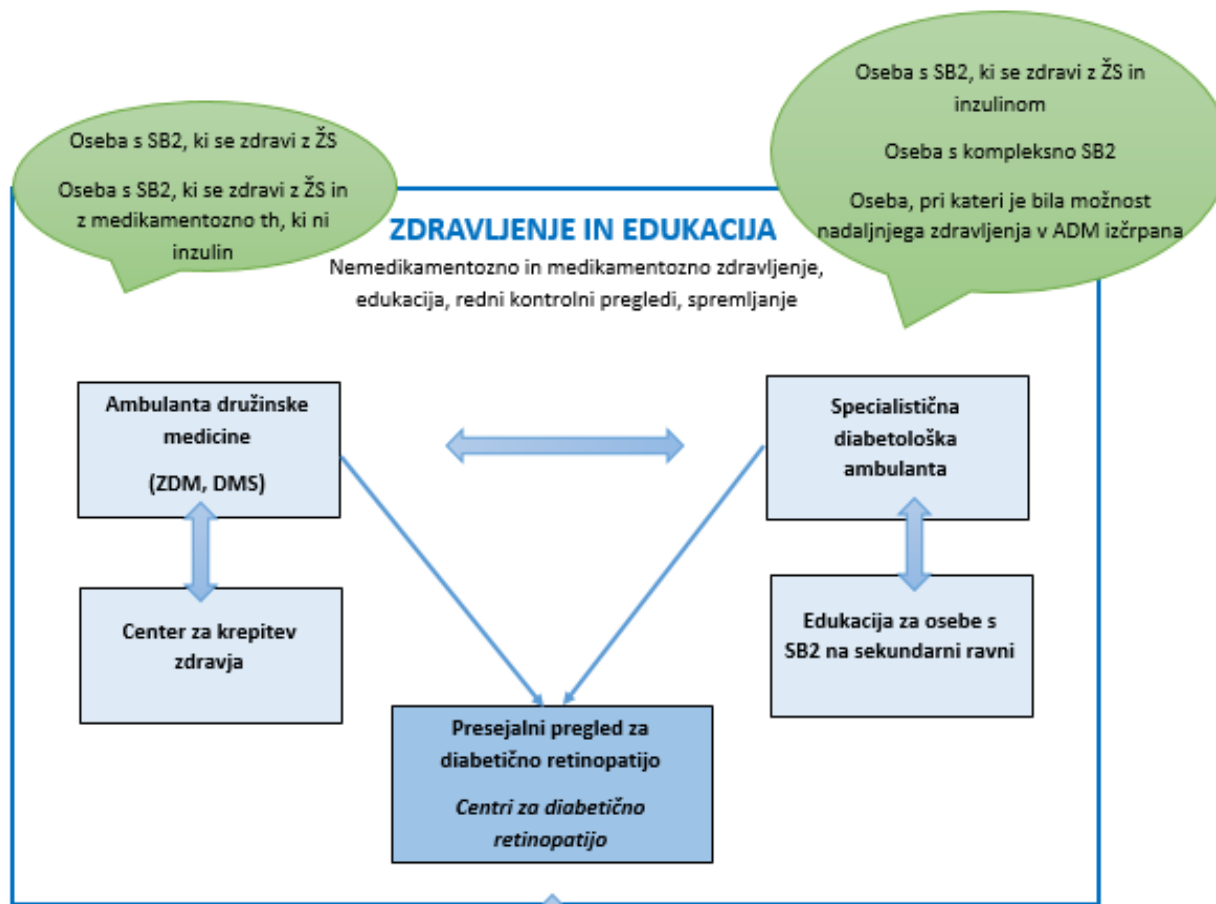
Oseba s SB2, ki se zdravi z ŽS

Oseba s SB2, ki se zdravi z ŽS in z medikamentozno th, ki ni inzulin

Oseba s SB2, ki se zdravi z ŽS in inzulinom

Oseba s kompleksno SB2

Oseba, pri kateri je bila možnost nadaljnjega zdravljenja v ADM izčrpana

ZDRAVLJENJE IN EDUKACIJA

Nemedikamentozno in medikamentozno zdravljenje, edukacija, redni kontrolni pregledi, spremljanje

Ambulanta družinske medicine

(ZDM, DMS)

Specialistična diabetološka ambulanta

Center za krepitev zdravja

Edukacija za osebe s SB2 na sekundarni ravni

Presejalni pregled za diabetično retinopatijo

Centri za diabetično retinopatijo